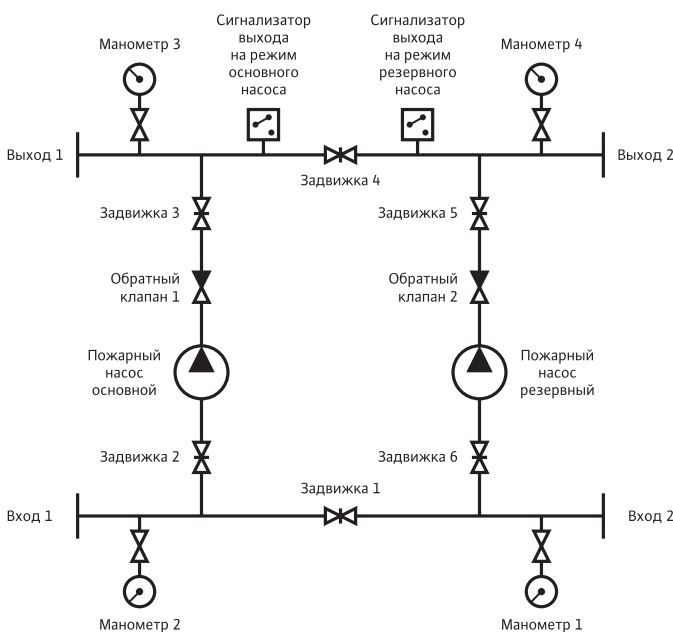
Манометр 3

Сигнализатор выхода на режим основного насоса

Сигнализатор выхода на режим резервного насоса

Манометр 4

Выход 1

Задвижка 4

Выход 2

Задвижка 3

Задвижка 5

Обратный клапан 1

Обратный клапан 2

Пожарный насос основной

Пожарный насос резервный

Задвижка 2

Задвижка 6

Задвижка 1

Вход 1

Вход 2

Манометр 2

Манометр 1